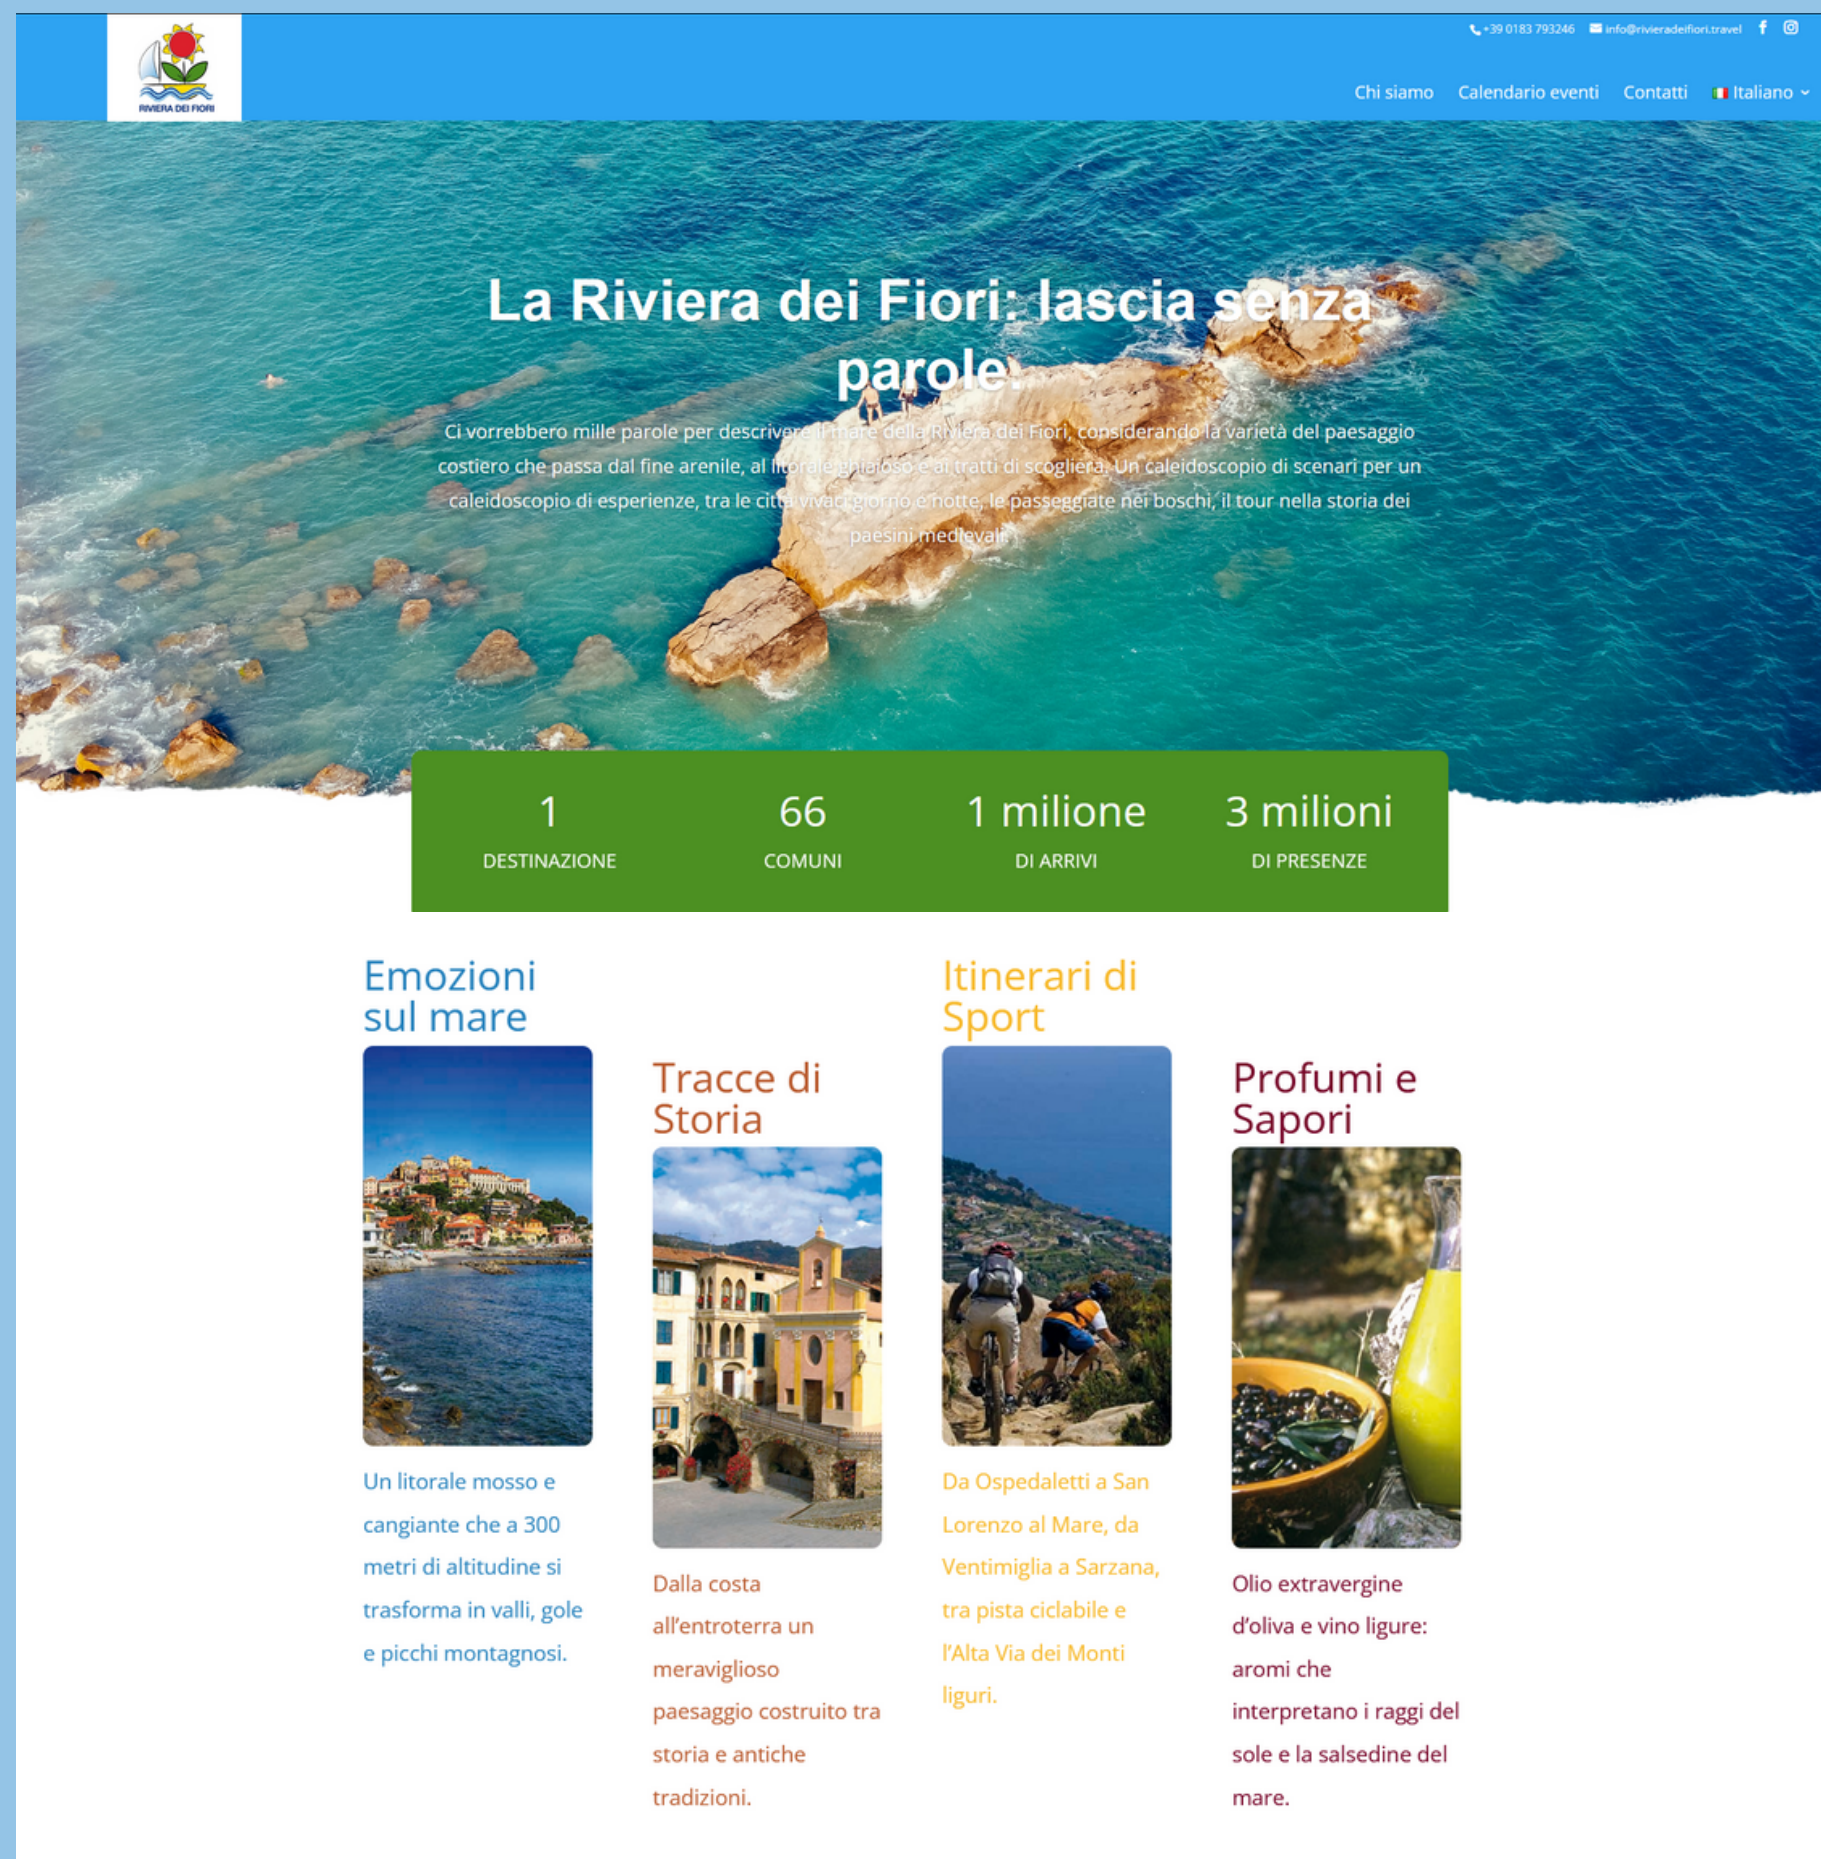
RIVIERA DEI FIORI

+39 0183 793246 info@rivieradeifiori.travel

Chi siamo Calendario eventi Contatti Italiano

La Riviera dei Fiori: lascia senza parole.

Ci vorrebbero mille parole per descrivere il mare della Riviera dei Fiori, considerando la varietà del paesaggio costiero che passa dal fine arenile, al litorale ghiaioso e ai tratti di scogliera. Un caleidoscopio di scenari per un caleidoscopio di esperienze, tra le città vivaci giorno e notte, le passeggiate nei boschi, il tour nella storia dei paesini medievali.

| 1 | 66 | 1 milione | 3 milioni |
|---|---|---|---|
| DESTINAZIONE | COMUNI | DI ARRIVI | DI PRESENZE |

Emozioni sul mare

Un litorale mosso e cangiante che a 300 metri di altitudine si trasforma in valli, gole e picchi montagnosi.

Tracce di Storia

Dalla costa all'entroterra un meraviglioso paesaggio costruito tra storia e antiche tradizioni.

Itinerari di Sport

Da Ospedaletti a San Lorenzo al Mare, da Ventimiglia a Sarzana, tra pista ciclabile e l'Alta Via dei Monti liguri.

Profumi e Sapori

Olio extravergine d'oliva e vino ligure: aromi che interpretano i raggi del sole e la salsedine del mare.